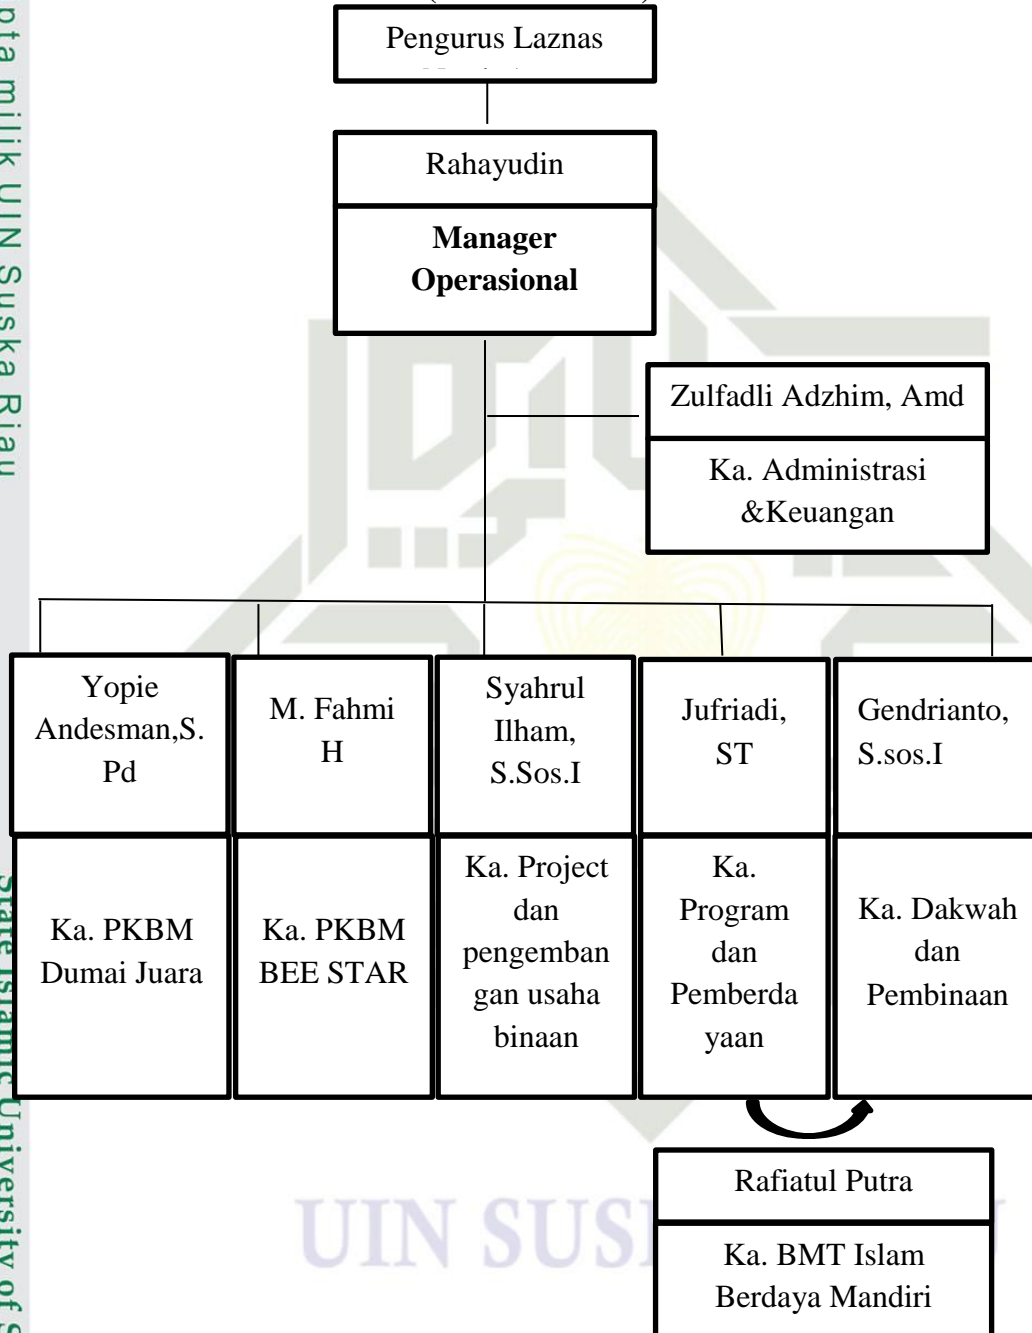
Pengurus Laznas

Rahayudin

**Manager Operasional**

Zulfadli Adzhim, Amd

Ka. Administrasi &Keuangan

| Yopie Andesman,S. Pd | M. Fahmi H | Syahrul Ilham, S.Sos.I | Jufriadi, ST | Gendrianto, S.sos.I |
|---|---|---|---|---|
| Ka. PKBM Dumai Juara | Ka. PKBM BEE STAR | Ka. Project dan pengembangan usaha binaan | Ka. Program dan Pemberdayaan | Ka. Dakwah dan Pembinaan |

Rafiatul Putra

Ka. BMT Islam Berdaya Mandiri

pta milik UIN Suska Riau

State Islamic University of S

UIN SUS